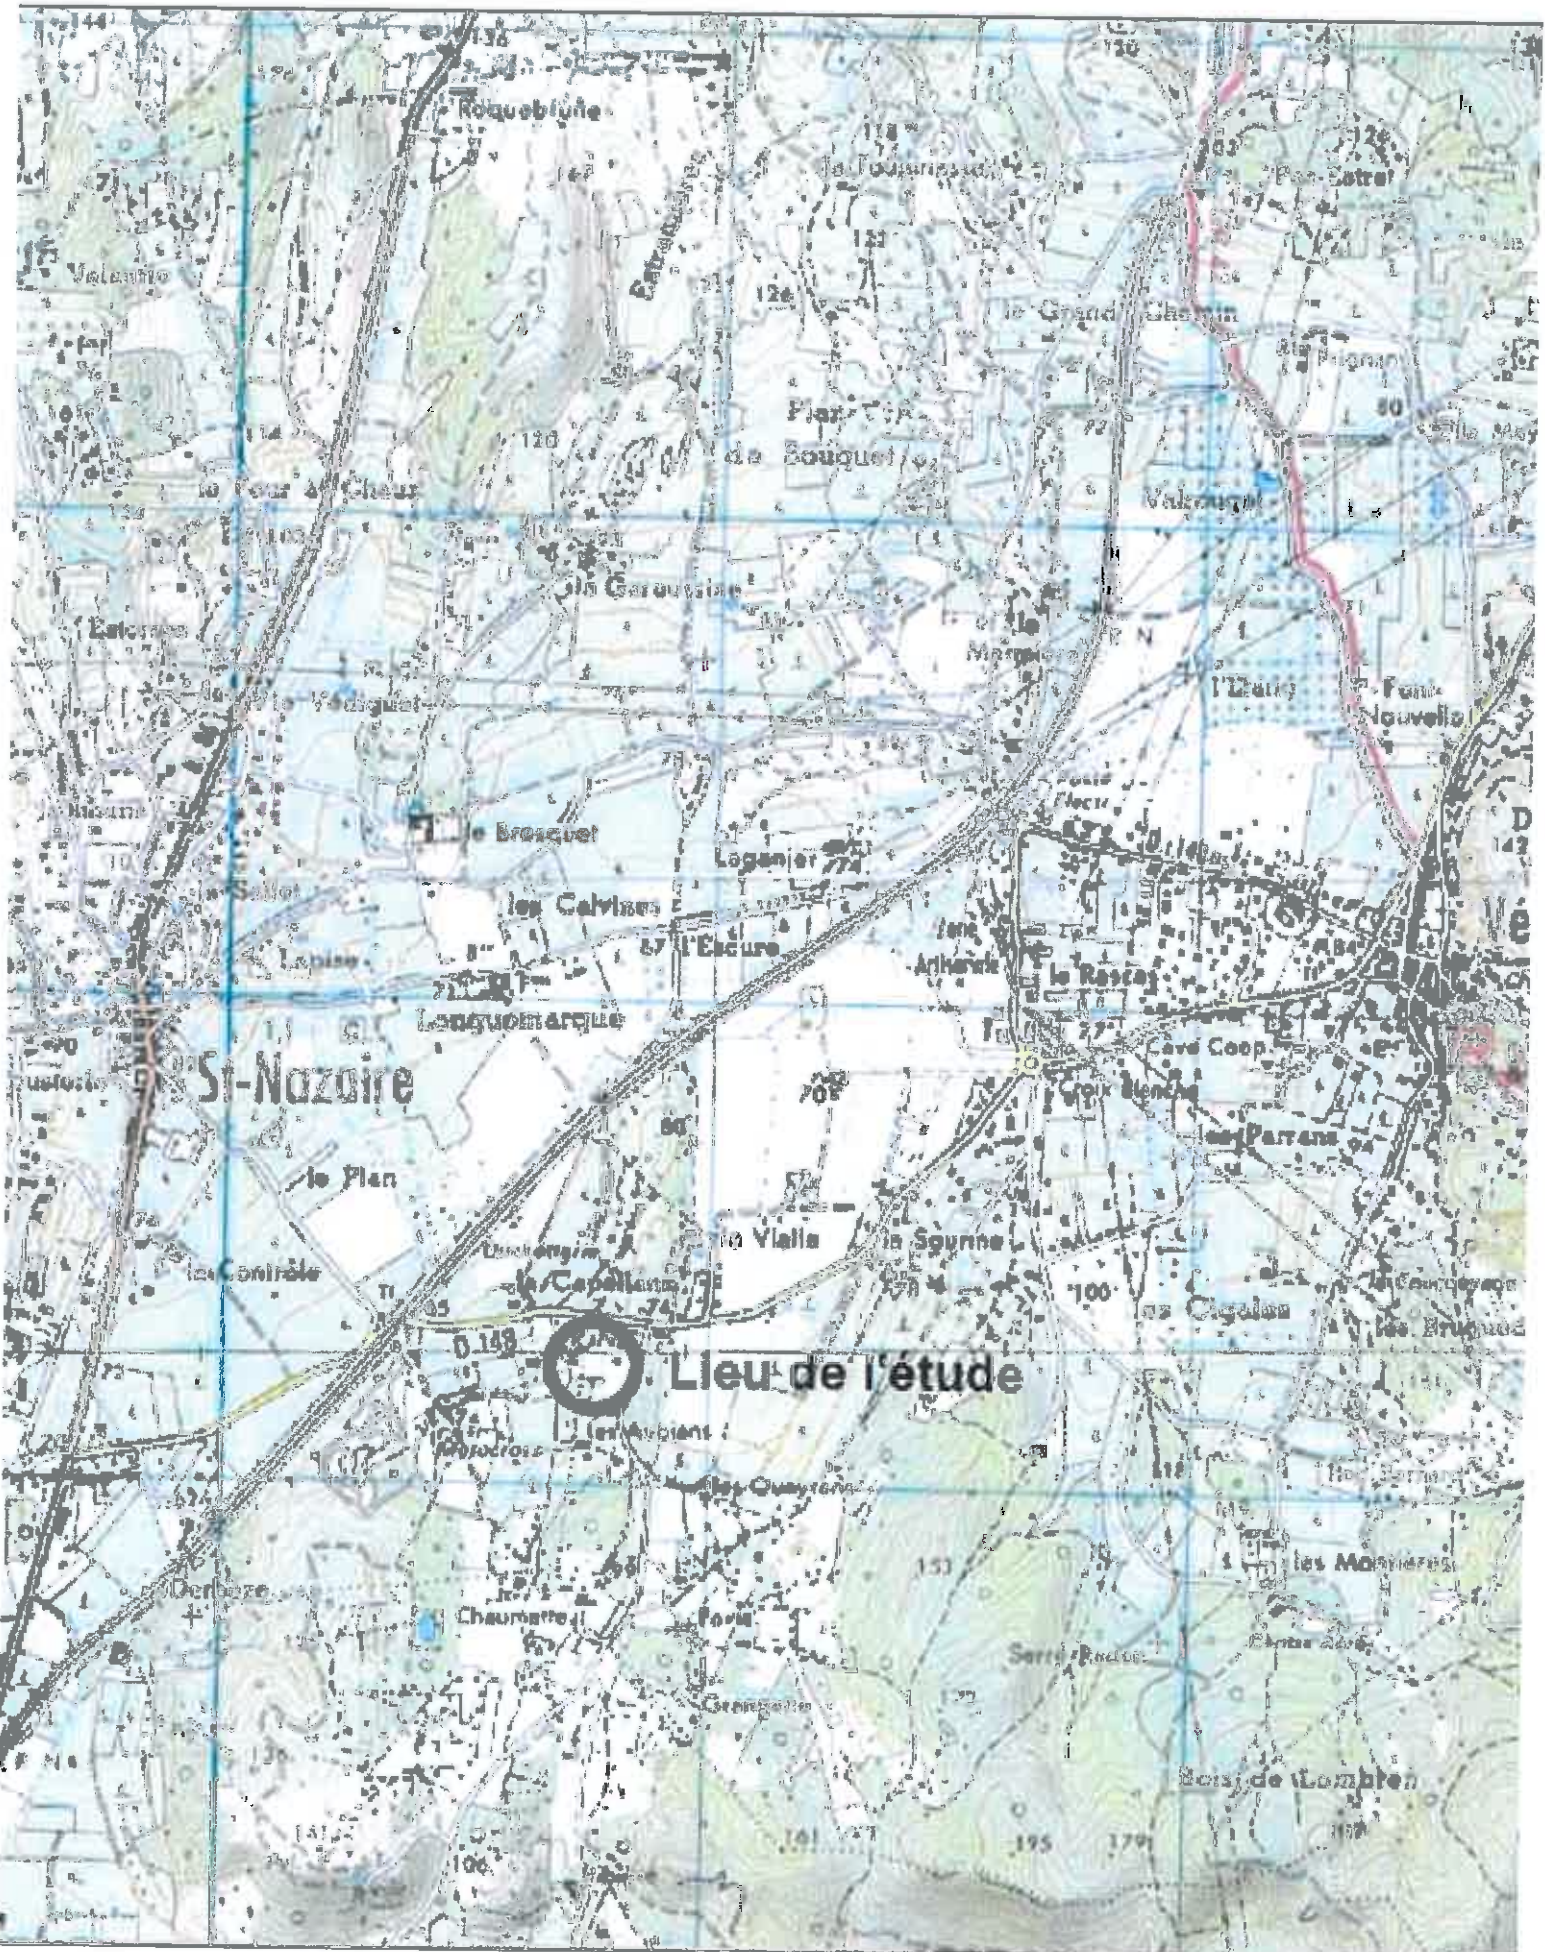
Roquebrune
le Fourmassu
Pont Estrel
Valentin
le Grand Chemin
Plan de Bouquet
Valcougat
le Four à Chaux
la Garouvine
l'Eau
Font Nouvelle
le Vériguet
le Bosquet
Loganier
les Calvines
l'Escure
Arthenk
le Rescas
Lauguemarque
St-Nazaire
Cave Coop.
Croix Blanche
les Parrans
le Plan
la Vialle
la Sounne
les Contrôle
les Capellans
les Cigales
les Brugues
D. 148
Lieu de l'étude
les Aubians
les Quayrannes
les Monneresse
Derboze
Chaumette
Font
Serre Rocon
Granges
Bois de Lombren
100
70
80
120
126
136
153
195
179